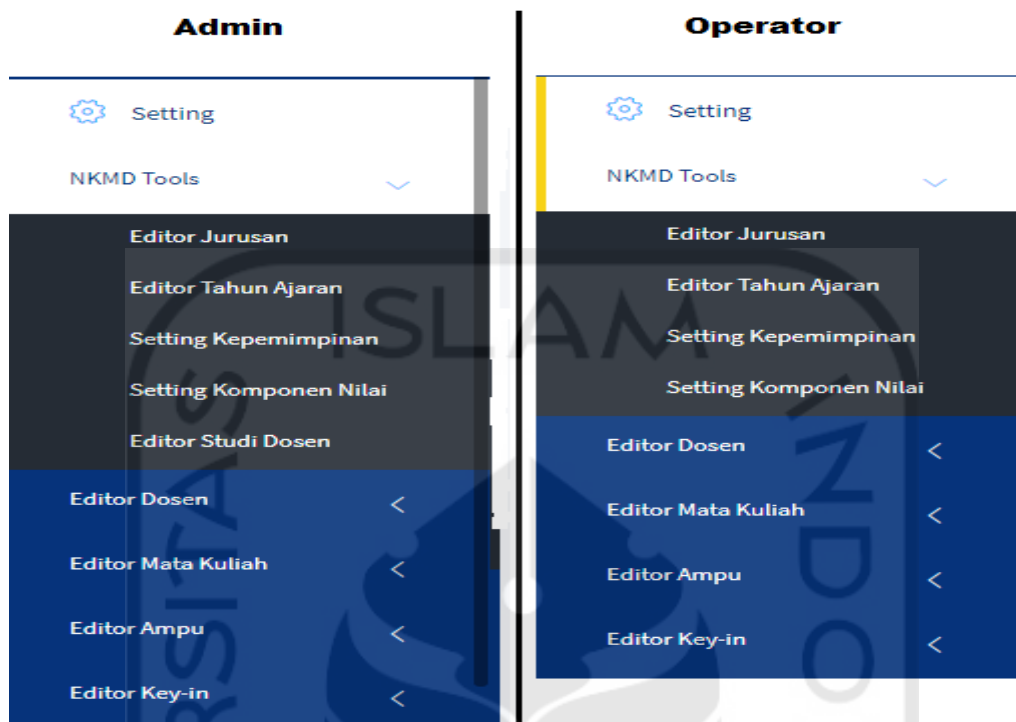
Admin

Setting

NKMD Tools

Editor Jurusan

Editor Tahun Ajaran

Setting Kepemimpinan

Setting Komponen Nilai

Editor Studi Dosen

Editor Dosen <

Editor Mata Kuliah <

Editor Ampu <

Editor Key-in <

Operator

Setting

NKMD Tools

Editor Jurusan

Editor Tahun Ajaran

Setting Kepemimpinan

Setting Komponen Nilai

Editor Dosen <

Editor Mata Kuliah <

Editor Ampu <

Editor Key-in <

ISLAM